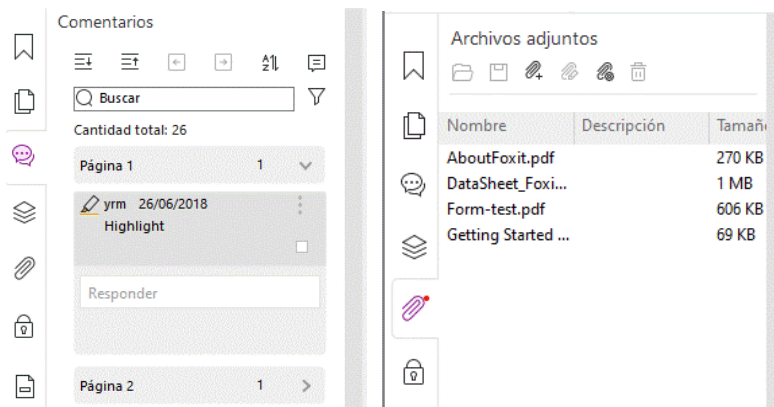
Comentarios

Buscar

Cantidad total: 26

Página 1 1

yrm 26/06/2018
Highlight

Responder

Página 2 1

Archivos adjuntos

| Nombre | Descripción | Tamañ |
|---|---|---|
| AboutFoxit.pdf | | 270 KB |
| DataSheet_Foxi... | | 1 MB |
| Form-test.pdf | | 606 KB |
| Getting Started ... | | 69 KB |